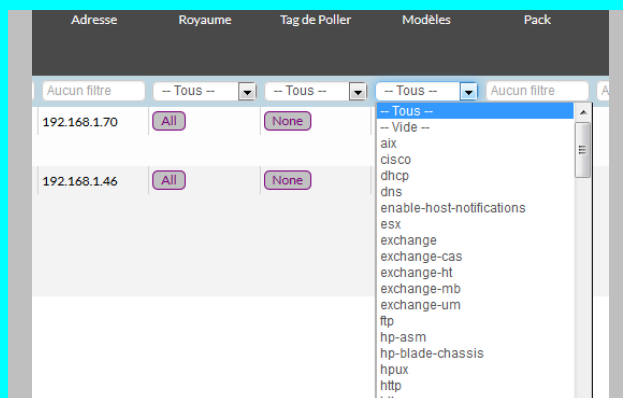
| Adresse | Royaume | Tag de Poller | Modèles | Pack |
|---|---|---|---|---|
| Aucun filtre | -- Tous -- | -- Tous -- | -- Tous -- | Aucun filtre |
| 192.168.1.70 | All | None | | |
| 192.168.1.46 | All | None | | |

-- Tous --
-- Vide --
aix
cisco
dhcp
dns
enable-host-notifications
esx
exchange
exchange-cas
exchange-ht
exchange-mb
exchange-um
ftp
hp-asm
hp-blade-chassis
hpux
http